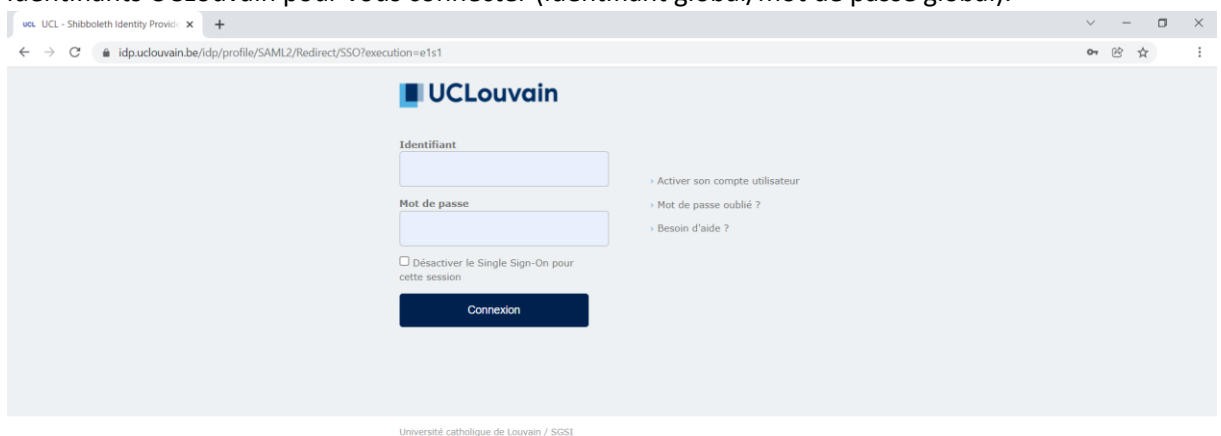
identifiants UCLouvain pour vous connecter (identifiant global, mot de passe global).

UCL UCL - Shibboleth Identity Provid ×

idp.uclouvain.be/idp/profile/SAML2/Redirect/SSO?execution=e1s1

UCLouvain

Identifiant

Mot de passe

☐ Désactiver le Single Sign-On pour cette session

Connexion

› Activer son compte utilisateur

› Mot de passe oublié ?

› Besoin d'aide ?

Université catholique de Louvain / SGSI